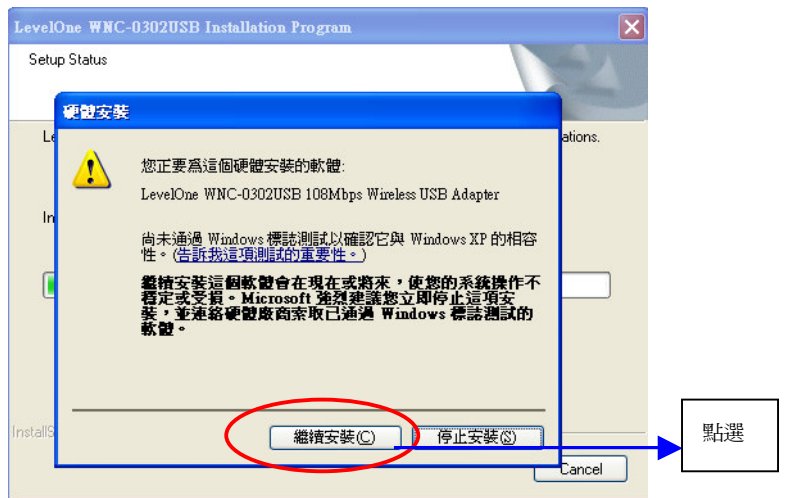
LevelOne WNC-0302USB Installation Program

Setup Status

Le

ations.

In

InstallS

Cancel

硬體安裝

您正要為這個硬體安裝的軟體:

LevelOne WNC-0302USB 108Mbps Wireless USB Adapter

尚未通過 Windows 標誌測試以確認它與 Windows XP 的相容性。(告訴我這項測試的重要性。)

繼續安裝這個軟體會在現在或將來,使您的系統操作不穩定或受損。Microsoft 強烈建議您立即停止這項安裝,並連絡硬體廠商索取已通過 Windows 標誌測試的軟體。

繼續安裝(C)

停止安裝(S)

點選